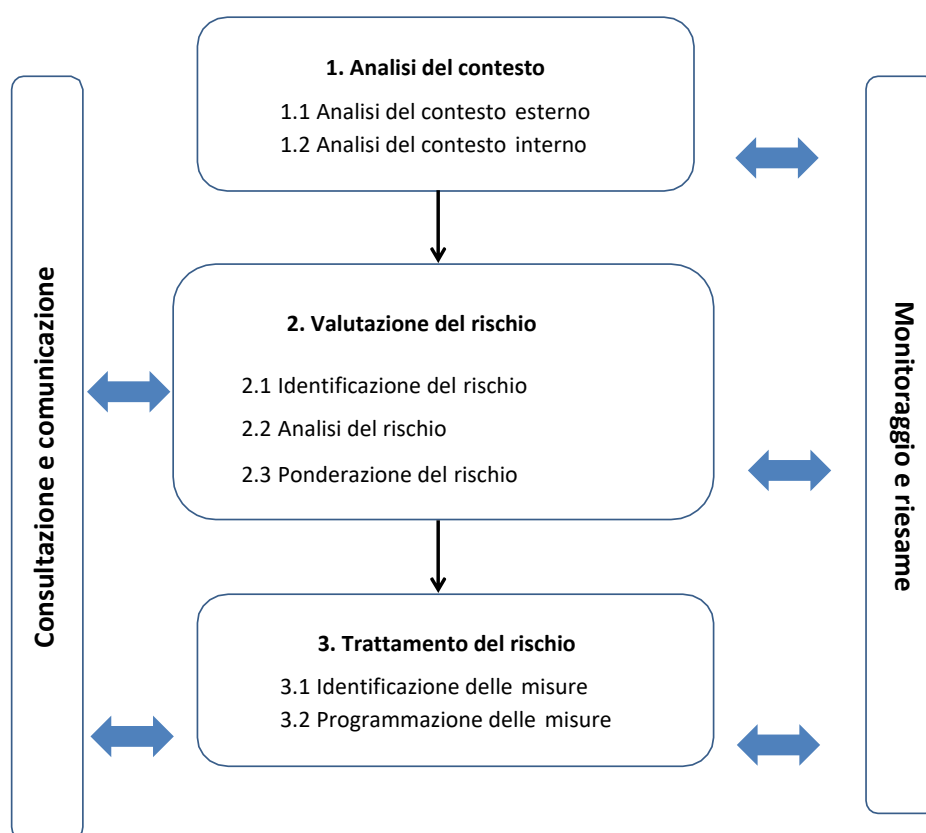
Consultazione e comunicazione

1. Analisi del contesto

1.1 Analisi del contesto esterno

1.2 Analisi del contesto interno

2. Valutazione del rischio

2.1 Identificazione del rischio

2.2 Analisi del rischio

2.3 Ponderazione del rischio

3. Trattamento del rischio

3.1 Identificazione delle misure

3.2 Programmazione delle misure

Monitoraggio e riesame